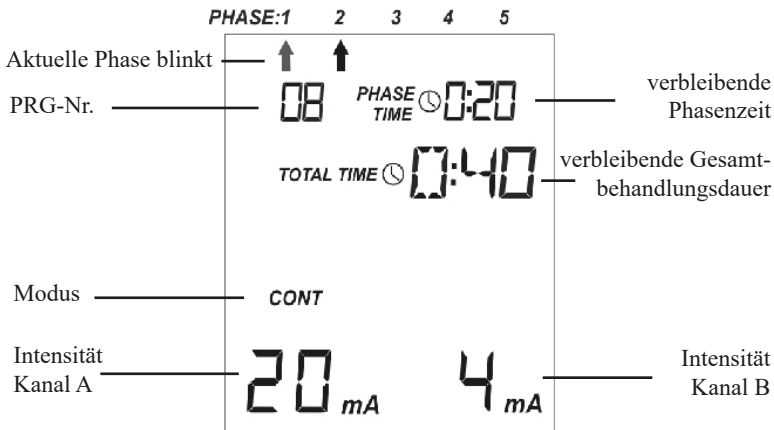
PHASE:1 2 3 4 5

Aktuelle Phase blinkt

PRG-Nr.

08

PHASE TIME 0:20

verbleibende Phasenzeit

TOTAL TIME 0:40

verbleibende Gesamtbehandlungsdauer

Modus

CONT

Intensität Kanal A

20 mA

4 mA

Intensität Kanal B